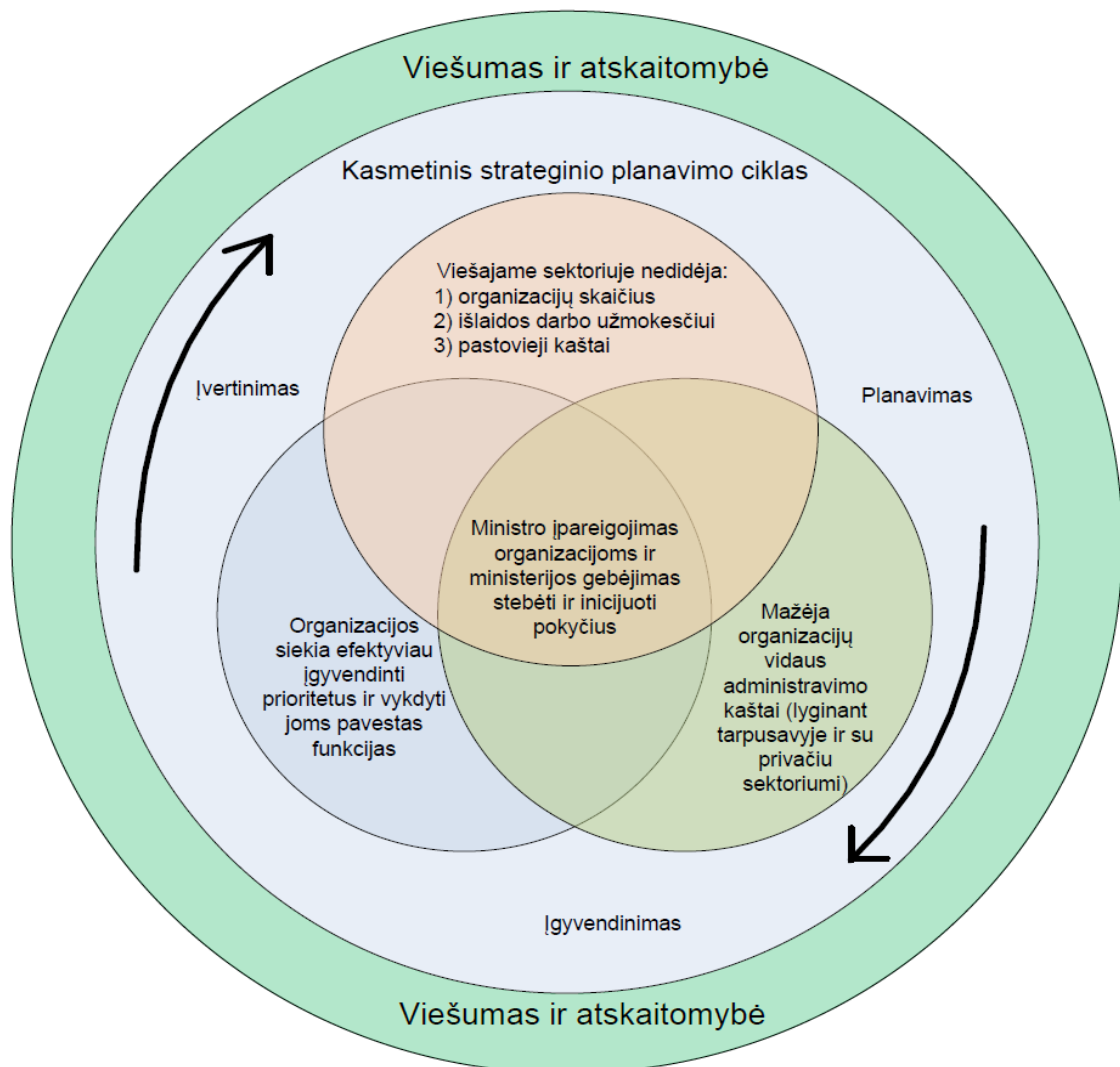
Viešumas ir atskaitomybė

Kasmetinis strateginio planavimo ciklas

Viešajame sektoriuje nedidėja:
1) organizacijų skaičius
2) išlaidos darbo užmokesčiui
3) pastovieji kaštai

Įvertinimas

Planavimas

Ministro įpareigojimas organizacijoms ir ministerijos gebėjimas stebėti ir inicijuoti pokyčius

Organizacijos siekia efektyviau įgyvendinti prioritetus ir vykdyti joms pavestas funkcijas

Mažėja organizacijų vidaus administravimo kaštai (lyginant tarpusavyje ir su privačiu sektoriumi)

Įgyvendinimas

Viešumas ir atskaitomybė